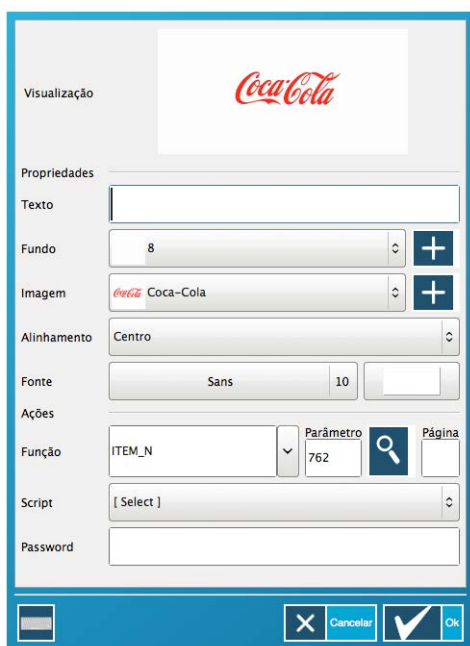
Visualização

Coca-Cola

Propriedades

Texto

Fundo 8

Imagem Coca-Cola Coca-Cola

Alinhamento Centro

Fonte Sans 10

Ações

Função ITEM_N

Parâmetro 762

Página

Script [ Select ]

Password

Cancelar

Ok